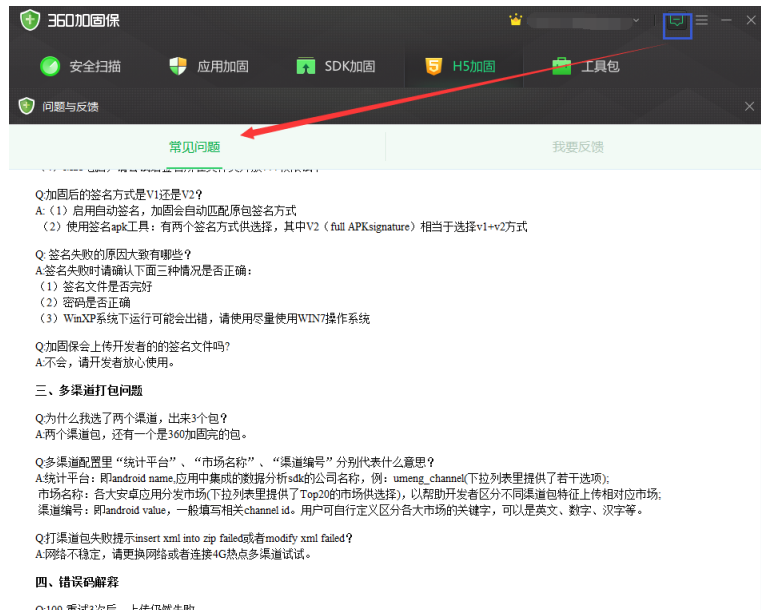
360加固保

安全扫描　应用加固　SDK加固　H5加固　工具包

问题与反馈

常见问题　我要反馈

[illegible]

Q:加固后的签名方式是V1还是V2?
A:（1）启用自动签名，加固会自动匹配原包签名方式
（2）使用签名apk工具：有两个签名方式供选择，其中V2（full APKsignature）相当于选择v1+v2方式

Q: 签名失败的原因大致有哪些？
A:签名失败时请确认下面三种情况是否正确：
（1）签名文件是否完好
（2）密码是否正确
（3）WinXP系统下运行可能会出错，请使用尽量使用WIN7操作系统

Q:加固保会上传开发者的的签名文件吗?
A:不会，请开发者放心使用。

三、多渠道打包问题

Q:为什么我选了两个渠道，出来3个包？
A:两个渠道包，还有一个是360加固完的包。

Q:多渠道配置里“统计平台”、“市场名称”、“渠道编号”分别代表什么意思？
A:统计平台：即android name,应用中集成的数据分析sdk的公司名称，例：umeng_channel(下拉列表里提供了若干选项);
市场名称：各大安卓应用分发市场(下拉列表里提供了Top20的市场供选择)，以帮助开发者区分不同渠道包特征上传相对应市场;
渠道编号：即android value，一般填写相关channel id。用户可自行定义区分各大市场的关键字，可以是英文、数字、汉字等。

Q:打渠道包失败提示insert xml into zip failed或者modify xml failed？
A:网络不稳定，请更换网络或者连接4G热点多渠道试试。

四、错误码解释

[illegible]